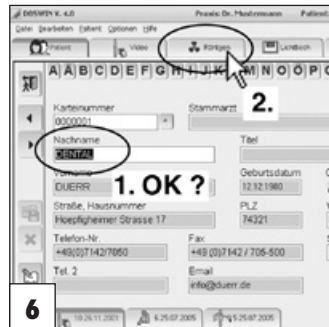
DBSWIN V. 4.0 Praxis: Dr. Mustermann Patient

Datei Bearbeiten Patient Optionen Hilfe

Patient Video Röntgen Lichtbox

A B C D E F G H I J K L M N O P Q

Karteinummer
0000001

Stammarzt

2.

Nachname
CENTAL

Titel

Vorname
DUERR

1. OK ?

Geburtsdatum
12.12.1980

Straße, Hausnummer
Hoepfigheimer Strasse 17

PLZ
74321

Telefon-Nr.
+49 (0)7142/7050

Fax
+49 (0)7142 / 705-500

Tel. 2

Email
info@duerr.de

6

10.26.11.2001

6.25.07.2005

5.25.07.2005